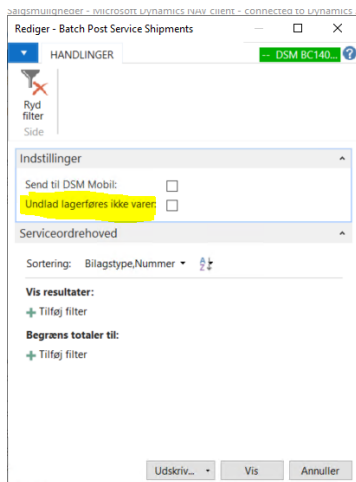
Salgsmuligheder - Microsoft Dynamics NAV client - connected to Dynamics

Rediger - Batch Post Service Shipments

HANDLINGER

-- DSM BC140...

?

Ryd filter

Side

Indstillinger

Send til DSM Mobil:

Undlad lagerføres ikke varer:

Serviceordrehoved

Sortering: Bilagstype,Nummer

Vis resultater:

Tilføj filter

Begræns totaler til:

Tilføj filter

Udskriv...

Vis

Annuller